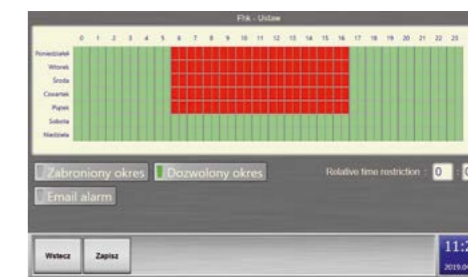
Fhk - Ustaw

| | 0 | 1 | 2 | 3 | 4 | 5 | 6 | 7 | 8 | 9 | 10 | 11 | 12 | 13 | 14 | 15 | 16 | 17 | 18 | 19 | 20 | 21 | 22 | 23 |
|---|---|---|---|---|---|---|---|---|---|---|---|---|---|---|---|---|---|---|---|---|---|---|---|---|
| Poniedziałek | | | | | | | | | | | | | | | | | | | | | | | | |
| Wtorek | | | | | | | | | | | | | | | | | | | | | | | | |
| Środa | | | | | | | | | | | | | | | | | | | | | | | | |
| Czwartek | | | | | | | | | | | | | | | | | | | | | | | | |
| Piątek | | | | | | | | | | | | | | | | | | | | | | | | |
| Sobota | | | | | | | | | | | | | | | | | | | | | | | | |
| Niedziela | | | | | | | | | | | | | | | | | | | | | | | | |

Zabroniony okres Dozwolony okres

Relative time restriction : 0 : 0

Email alarm

Wstecz Zapisz

11:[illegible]
2019.0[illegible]